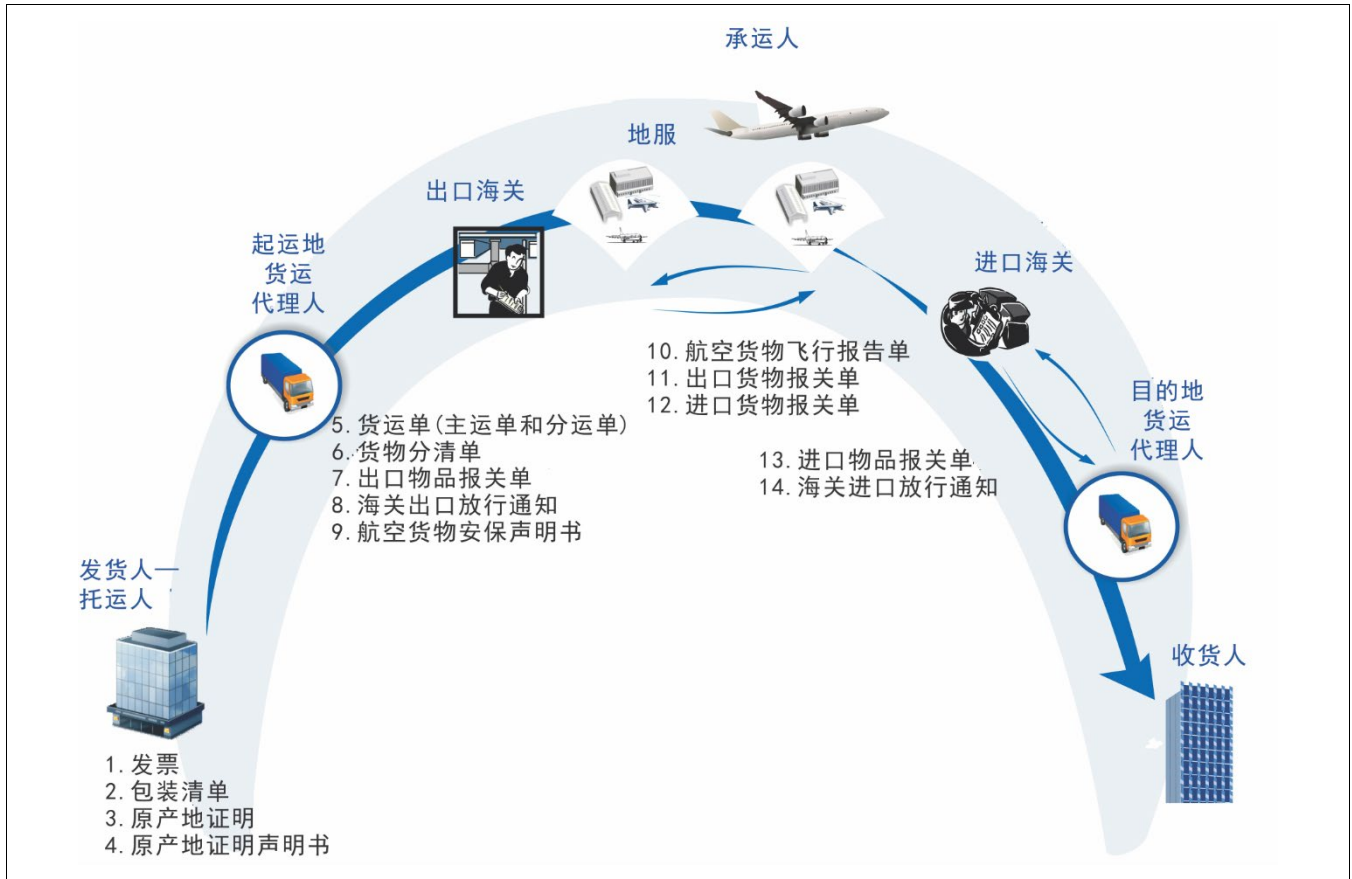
承运人

地服

出口海关

起运地
货运
代理人

进口海关

10. 航空货物飞行报告单
11. 出口货物报关单
12. 进口货物报关单

目的地
货运
代理人

5. 货运单(主运单和分运单)
6. 货物分清单
7. 出口物品报关单
8. 海关出口放行通知
9. 航空货物安保声明书

13. 进口物品报关单
14. 海关进口放行通知

发货人一
托运人

收货人

1. 发票
2. 包装清单
3. 原产地证明
4. 原产地证明声明书